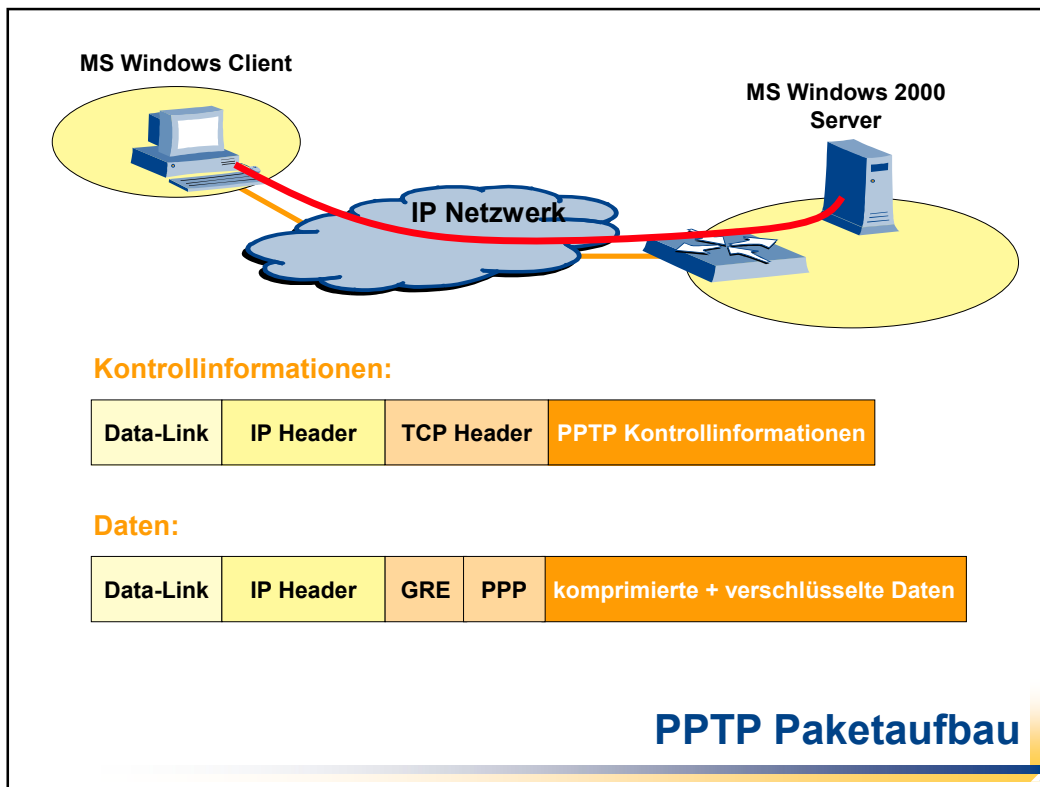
MS Windows Client

MS Windows 2000 Server

IP Netzwerk

Kontrollinformationen:

| Data-Link | IP Header | TCP Header | PPTP Kontrollinformationen |
|---|---|---|---|

Daten:

| Data-Link | IP Header | GRE | PPP | komprimierte + verschlüsselte Daten |
|---|---|---|---|---|

PPTP Paketaufbau